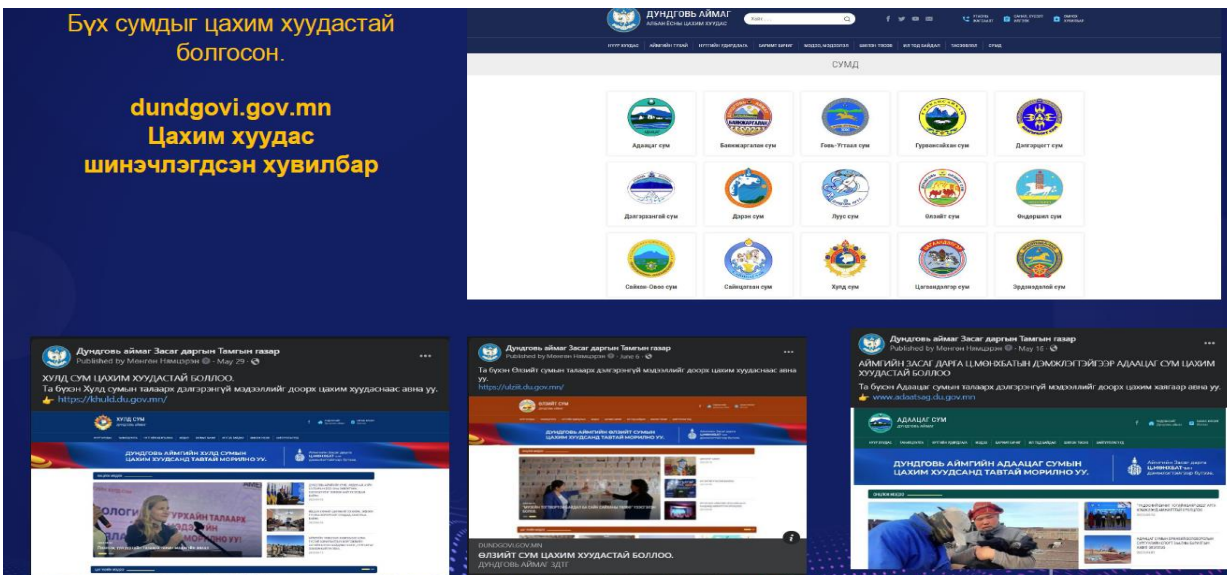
Бүх сумдыг цахим хуудастай болгосон.

dundgovi.gov.mn
Цахим хуудас
шинэчлэгдсэн хувилбар

ДУНДГОВЬ АЙМАГ
АЛБАН ЁСНЫ ЦАХИМ ХУУДАС

СУМД

Адаацаг сум
Баянжаргалан сум
Говь-Угтаал сум
Гурвансайхан сум
Дэлгэрцогт сум
Дэлгэрхангай сум
Дэрэн сум
Луус сум
Өлзийт сум
Өндөршил сум
Сайхан-Овоо сум
Сайнцагаан сум
Хулд сум
Цагаандэлгэр сум
Эрдэнэдалай сум

Дундговь аймаг Засаг даргын Тамгын газар
Published by Мөнгөн Намуудрэн · May 29 ·
ХУЛД СУМ ЦАХИМ ХУУДАСТАЙ БОЛЛОО.
Та бүхэн Хулд сумын талаарх дэлгэрэнгүй мэдээллийг доорх цахим хуудаснаас авна уу.
https://khuld.du.gov.mn/

ХУЛД СУМ
ДУНДГОВЬ АЙМГИЙН ХУЛД СУМЫН ЦАХИМ ХУУДСАНД ТАВТАЙ МОРИЛНО УУ.

Дундговь аймаг Засаг даргын Тамгын газар
Published by Мөнгөн Намуудрэн · June 6 ·
Та бүхэн Өлзийт сумын талаарх дэлгэрэнгүй мэдээллийг доорх цахим хуудаснаас авна уу.
https://ulzii.du.gov.mn/

ӨЛЗИЙТ СУМ
ДУНДГОВЬ АЙМГИЙН ӨЛЗИЙТ СУМЫН ЦАХИМ ХУУДСАНД ТАВТАЙ МОРИЛНО УУ.

DUNDGOVI.GOV.MN
ӨЛЗИЙТ СУМ ЦАХИМ ХУУДАСТАЙ БОЛЛОО.
ДУНДГОВЬ АЙМАГ ЗДТГ

Дундговь аймаг Засаг даргын Тамгын газар
Published by Мөнгөн Намуудрэн · May 16 ·
АЙМГИЙН ЗАСАГ ДАРГА Ц.МӨНХБАТЫН ДЭМЖЛЭГТЭЙГЭЭР АДААЦАГ СУМ ЦАХИМ ХУУДАСТАЙ БОЛЛОО
Та бүхэн Адаацаг сумын талаарх дэлгэрэнгүй мэдээллийг доорх цахим хаягаар авна уу.
www.adaatsag.du.gov.mn

АДААЦАГ СУМ
ДУНДГОВЬ АЙМГИЙН АДААЦАГ СУМЫН ЦАХИМ ХУУДСАНД ТАВТАЙ МОРИЛНО УУ.